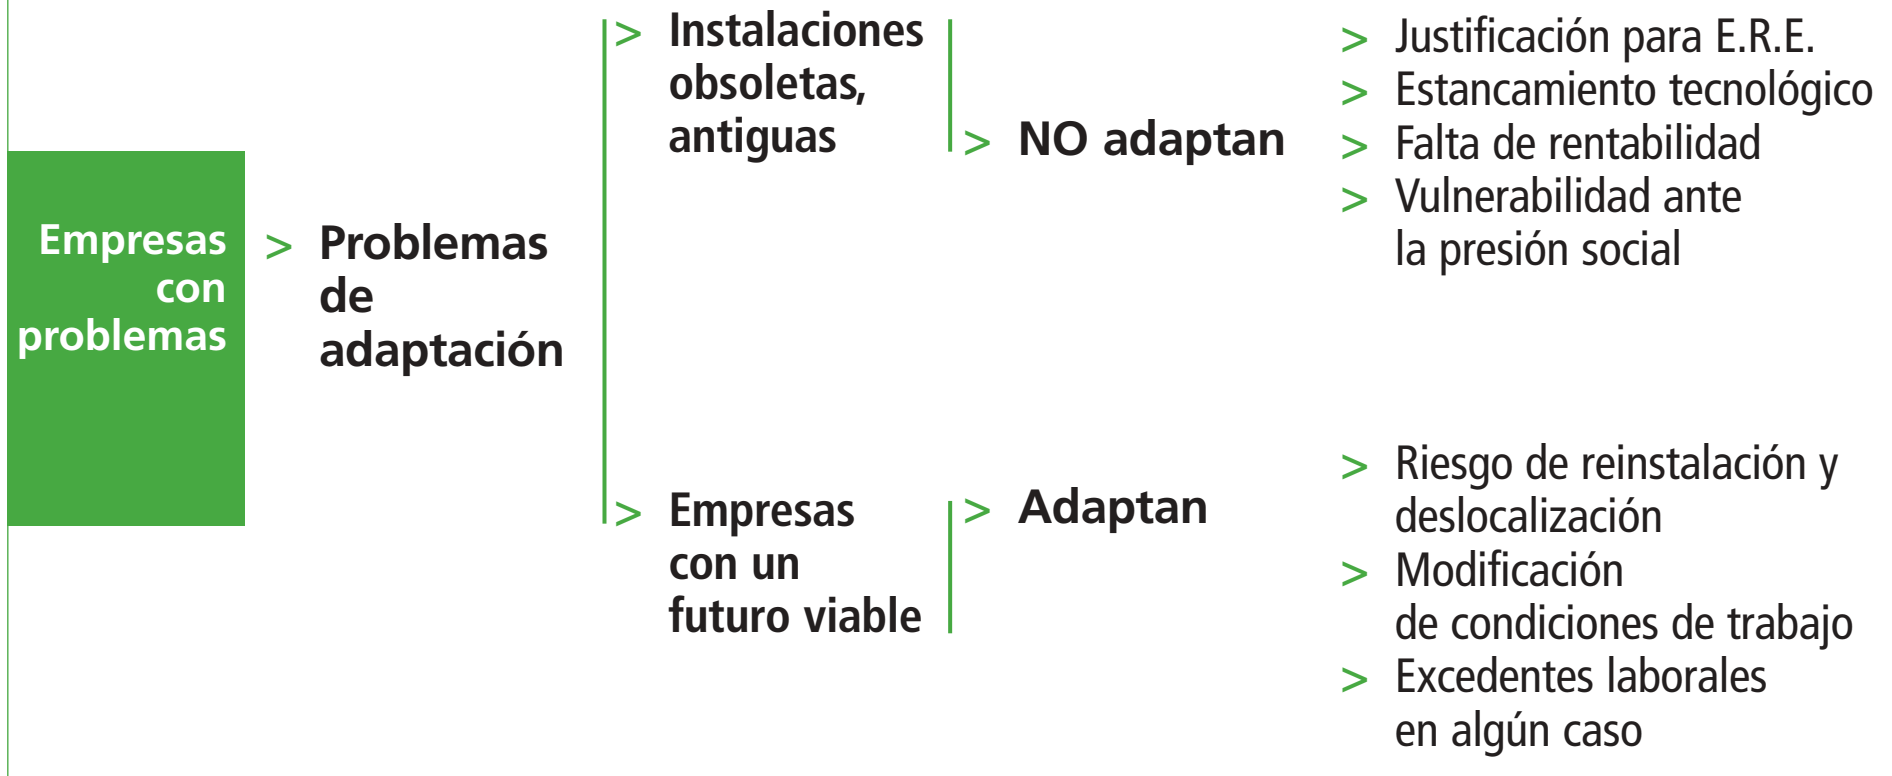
Empresas con problemas

> Problemas de adaptación

> Instalaciones obsoletas, antiguas

> NO adaptan

> Justificación para E.R.E.
> Estancamiento tecnológico
> Falta de rentabilidad
> Vulnerabilidad ante la presión social

> Empresas con un futuro viable

> Adaptan

> Riesgo de reinstalación y deslocalización
> Modificación de condiciones de trabajo
> Excedentes laborales en algún caso